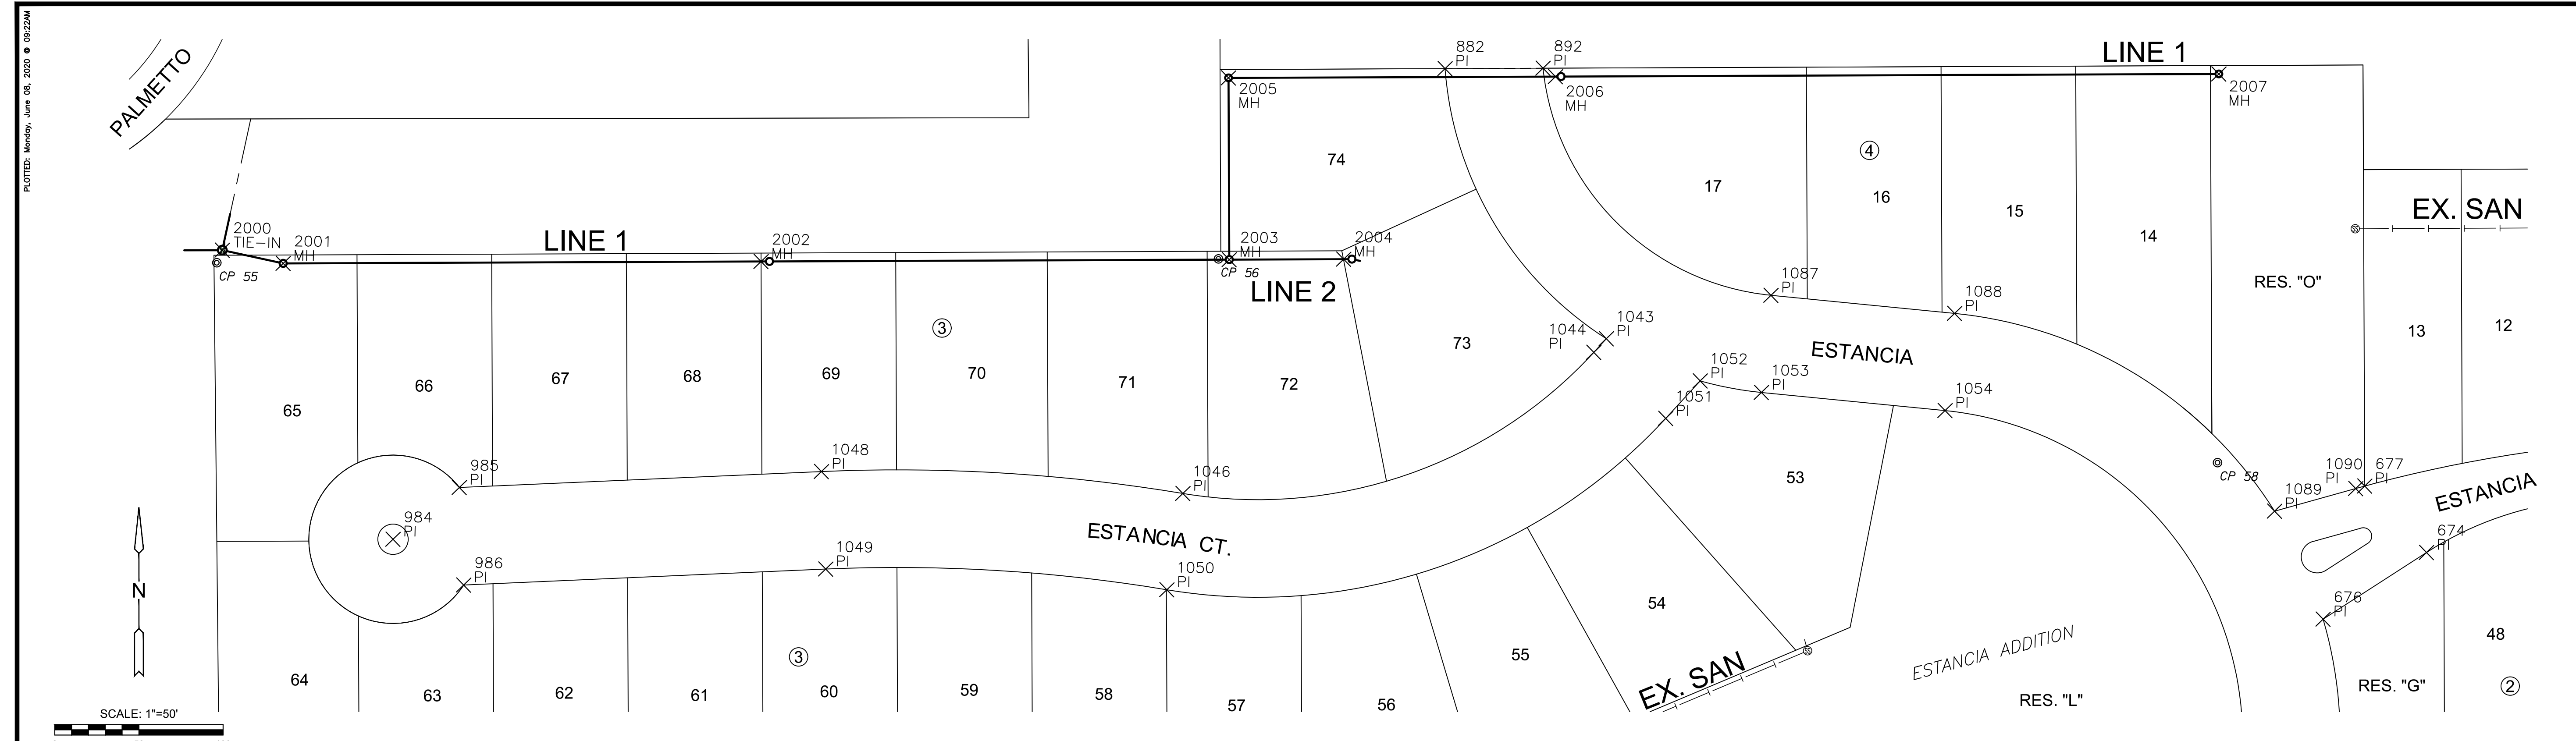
PLOTTED: Monday, June 08, 2020 @ 09:22AM

PALMETTO

882
PI

892
PI

LINE 1

2005
MH

2006
MH

2007
MH

74

④

17

16

15

14

EX. SAN

2000
TIE-IN

2001
MH

LINE 1

2002
MH

2003
MH

2004
MH

CP 55

CP 56

LINE 2

1087
PI

1088
PI

RES. "O"

1043
PI

1044
PI

73

13

12

③

ESTANCIA

66

67

68

69

70

71

72

1052
PI

1053
PI

65

1054
PI

1051
PI

985
PI

1048
PI

1046
PI

53

CP 58

1090
PI

677
PI

1089
PI

ESTANCIA

984
PI

ESTANCIA CT.

674
PI

N

986
PI

1049
PI

1050
PI

54

676
PI

48

55

ESTANCIA ADDITION

③

EX. SAN

64

63

62

61

60

59

58

57

56

RES. "L"

RES. "G"

②

SCALE: 1"=50'